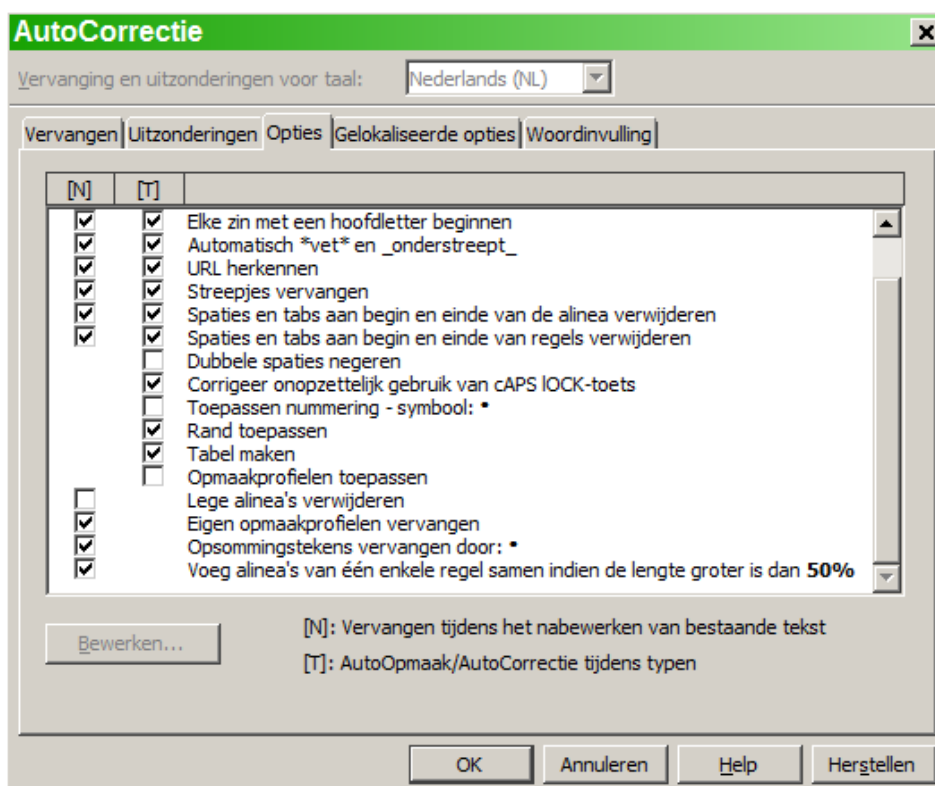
AutoCorrectie

Vervanging en uitzonderingen voor taal: Nederlands (NL)

Vervangen | Uitzonderingen | Opties | Gelokaliseerde opties | Woordinvulling

[N] [T]

Elke zin met een hoofdletter beginnen
Automatisch *vet* en _onderstreept_
URL herkennen
Streepjes vervangen
Spaties en tabs aan begin en einde van de alinea verwijderen
Spaties en tabs aan begin en einde van regels verwijderen
Dubbele spaties negeren
Corrigeer onopzettelijk gebruik van cAPS lOCK-toets
Toepassen nummering - symbool: •
Rand toepassen
Tabel maken
Opmaakprofielen toepassen
Lege alinea's verwijderen
Eigen opmaakprofielen vervangen
Opsommingstekens vervangen door: •
Voeg alinea's van één enkele regel samen indien de lengte groter is dan **50%**

Bewerken...

[N]: Vervangen tijdens het nabewerken van bestaande tekst

[T]: AutoOpmaak/AutoCorrectie tijdens typen

OK | Annuleren | Help | Herstellen